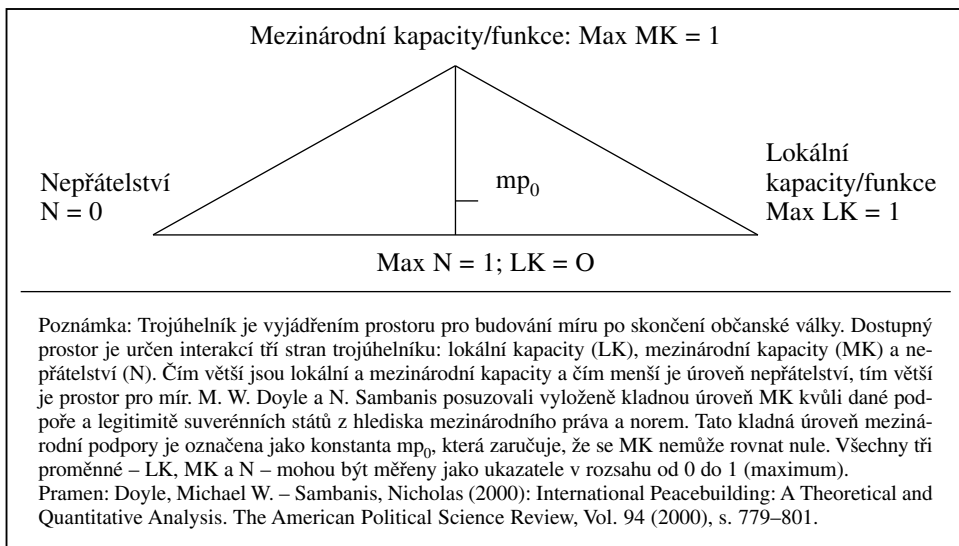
Mezinárodní kapacity/funkce: Max MK = 1

Nepřátelství
N = 0

$mp_0$

Lokální
kapacity/funkce
Max LK = 1

Max N = 1; LK = O

Poznámka: Trojúhelník je vyjádřením prostoru pro budování míru po skončení občanské války. Dostupný prostor je určen interakcí tří stran trojúhelníku: lokální kapacity (LK), mezinárodní kapacity (MK) a nepřátelství (N). Čím větší jsou lokální a mezinárodní kapacity a čím menší je úroveň nepřátelství, tím větší je prostor pro mír. M. W. Doyle a N. Sambanis posuzovali vyloženě kladnou úroveň MK kvůli dané podpoře a legitimitě suverénních států z hlediska mezinárodního práva a norem. Tato kladná úroveň mezinárodní podpory je označena jako konstanta $mp_0$, která zaručuje, že se MK nemůže rovnat nule. Všechny tři proměnné – LK, MK a N – mohou být měřeny jako ukazatele v rozsahu od 0 do 1 (maximum).
Pramen: Doyle, Michael W. – Sambanis, Nicholas (2000): International Peacebuilding: A Theoretical and Quantitative Analysis. The American Political Science Review, Vol. 94 (2000), s. 779–801.